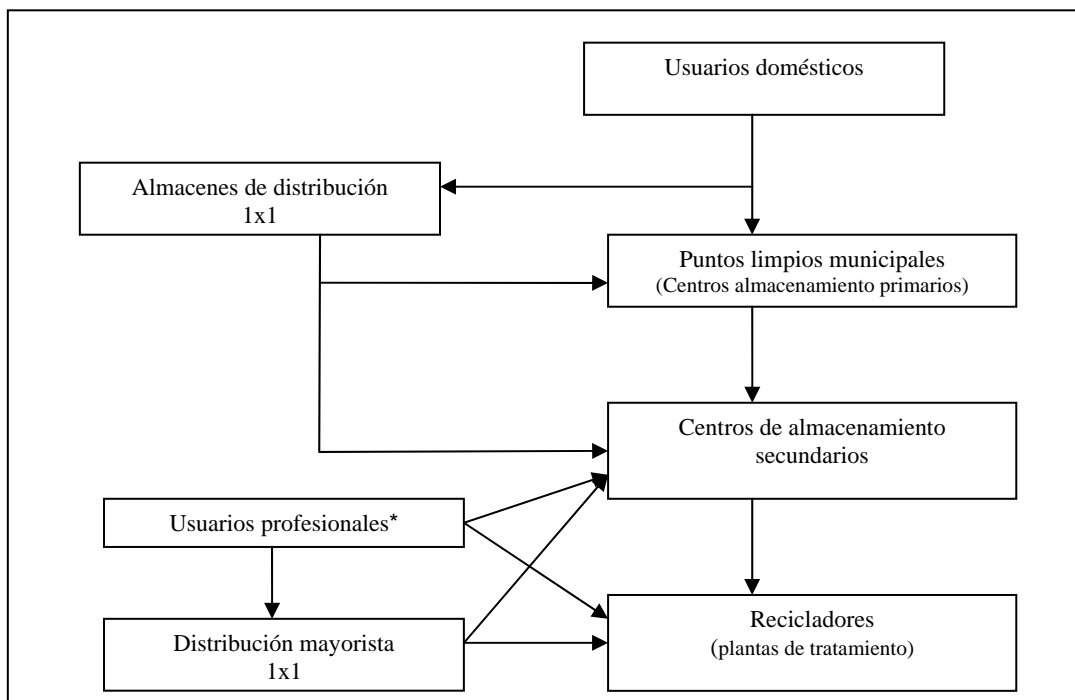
Usuarios domésticos

Almacenes de distribución
1x1

Puntos limpios municipales
(Centros almacenamiento primarios)

Centros de almacenamiento secundarios

Usuarios profesionales*

Distribución mayorista
1x1

Recicladores
(plantas de tratamiento)